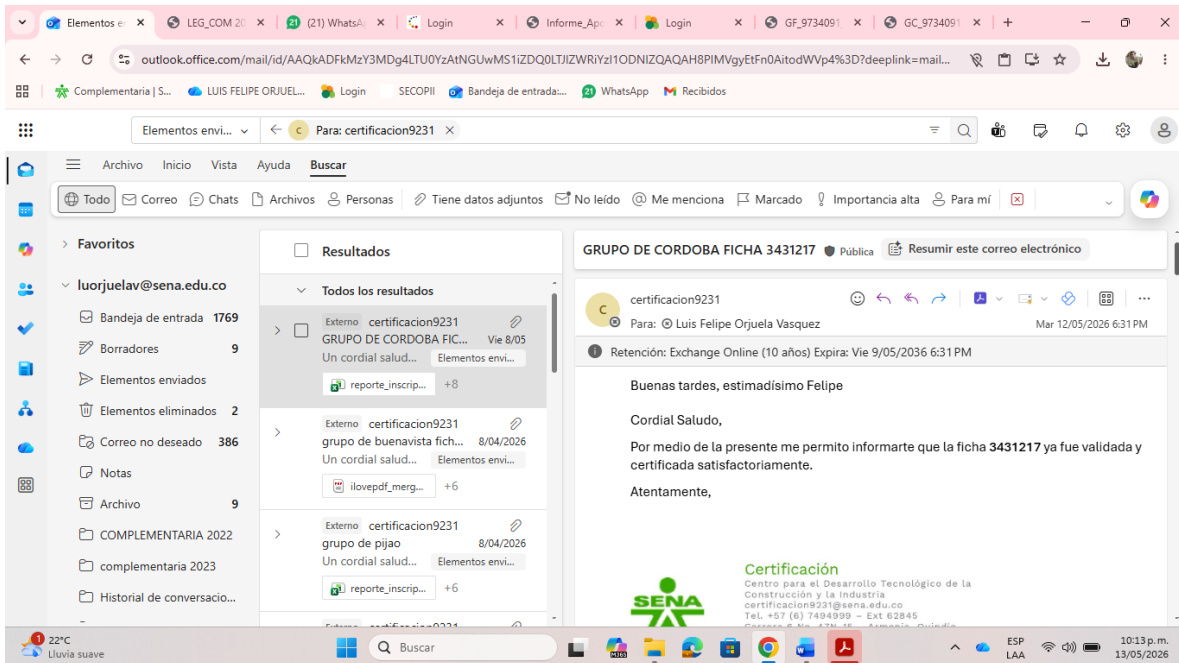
Elementos e | LEG_COM 20 | (21) WhatsA | Login | Informe_Apo | Login | GF_9734091 | GC_9734091 | +

outlook.office.com/mail/id/AAQkADFkMzY3MDg4LTU0YzAtNGUwMS1iZDQ0LTJlZWRiYzI1ODNlZQAQAH8PIMVgyEtFn0AitodWVp4%3D?deeplink=mail...

Complementaria | S... | LUIS FELIPE ORJUEL... | Login | SECOPII | Bandeja de entrada:... | WhatsApp | Recibidos

Elementos envi... | Para: certificacion9231

Archivo | Inicio | Vista | Ayuda | Buscar

Todo | Correo | Chats | Archivos | Personas | Tiene datos adjuntos | No leído | Me menciona | Marcado | Importancia alta | Para mí

Favoritos

luorjuelav@sena.edu.co

Bandeja de entrada 1769
Borradores 9
Elementos enviados
Elementos eliminados 2
Correo no deseado 386
Notas
Archivo 9
COMPLEMENTARIA 2022
complementaria 2023
Historial de conversacio...

Resultados

Todos los resultados

Externo certificacion9231
GRUPO DE CORDOBA FIC... Vie 8/05
Un cordial salud... Elementos envi...
reporte_inscrip... +8

Externo certificacion9231
grupo de buenavista fich... 8/04/2026
Un cordial salud... Elementos envi...
ilovepdf_merg... +6

Externo certificacion9231
grupo de pijao 8/04/2026
Un cordial salud... Elementos envi...
reporte_inscrip... +6

GRUPO DE CORDOBA FICHA 3431217 Pública | Resumir este correo electrónico

certificacion9231
Para: Luis Felipe Orjuela Vasquez
Mar 12/05/2026 6:31 PM

Retención: Exchange Online (10 años) Expira: Vie 9/05/2036 6:31 PM

Buenas tardes, estimadísimo Felipe

Cordial Saludo,

Por medio de la presente me permito informarte que la ficha **3431217** ya fue validada y certificada satisfactoriamente.

Atentamente,

SENA
Certificación
Centro para el Desarrollo Tecnológico de la Construcción y la Industria
certificacion9231@sena.edu.co
Tel. +57 (6) 7494999 – Ext 62845

22°C
Lluvia suave
Buscar
ESP LAA
10:13 p. m.
13/05/2026